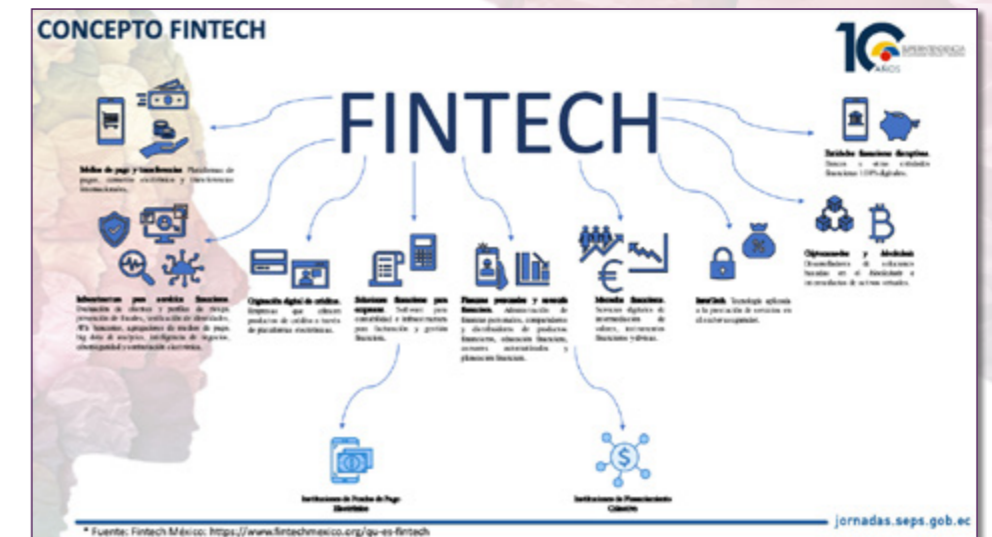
CONCEPTO FINTECH

10 AÑOS SUPERINTENDENCIA

FINTECH

Medios de pago y transferencias. Plataformas de pagos, comercio electrónico y transferencias internacionales.

Entidades financieras disruptivas. Bancos u otras entidades financieras 100% digitales.

Infraestructura para servicios financieros. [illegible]

Originación digital de créditos. Empresas que ofrecen productos de crédito a través de plataformas electrónicas.

Soluciones financieras para empresas. Software para contabilidad e infraestructura para facturación y gestión financiera.

Finanzas personales y asesoría financiera. Administración de finanzas personales, comparadores y distribuidores de productos financieros, educación financiera, asesores automatizados y planeación financiera.

Mercados financieros. Servicios digitales de intermediación de valores, inversiones financieras y divisas.

InsurTech. Tecnología aplicada a la prestación de servicios en el sector asegurador.

Criptomonedas y blockchain. Desarrolladores de soluciones basadas en el blockchain e intermediarios de activos virtuales.

Instituciones de Fondos de Pago Electrónico

Instituciones de Financiamiento Colectivo

* Fuente: Fintech México: https://www.fintechmexico.org/qu-es-fintech

jornadas.seps.gob.ec